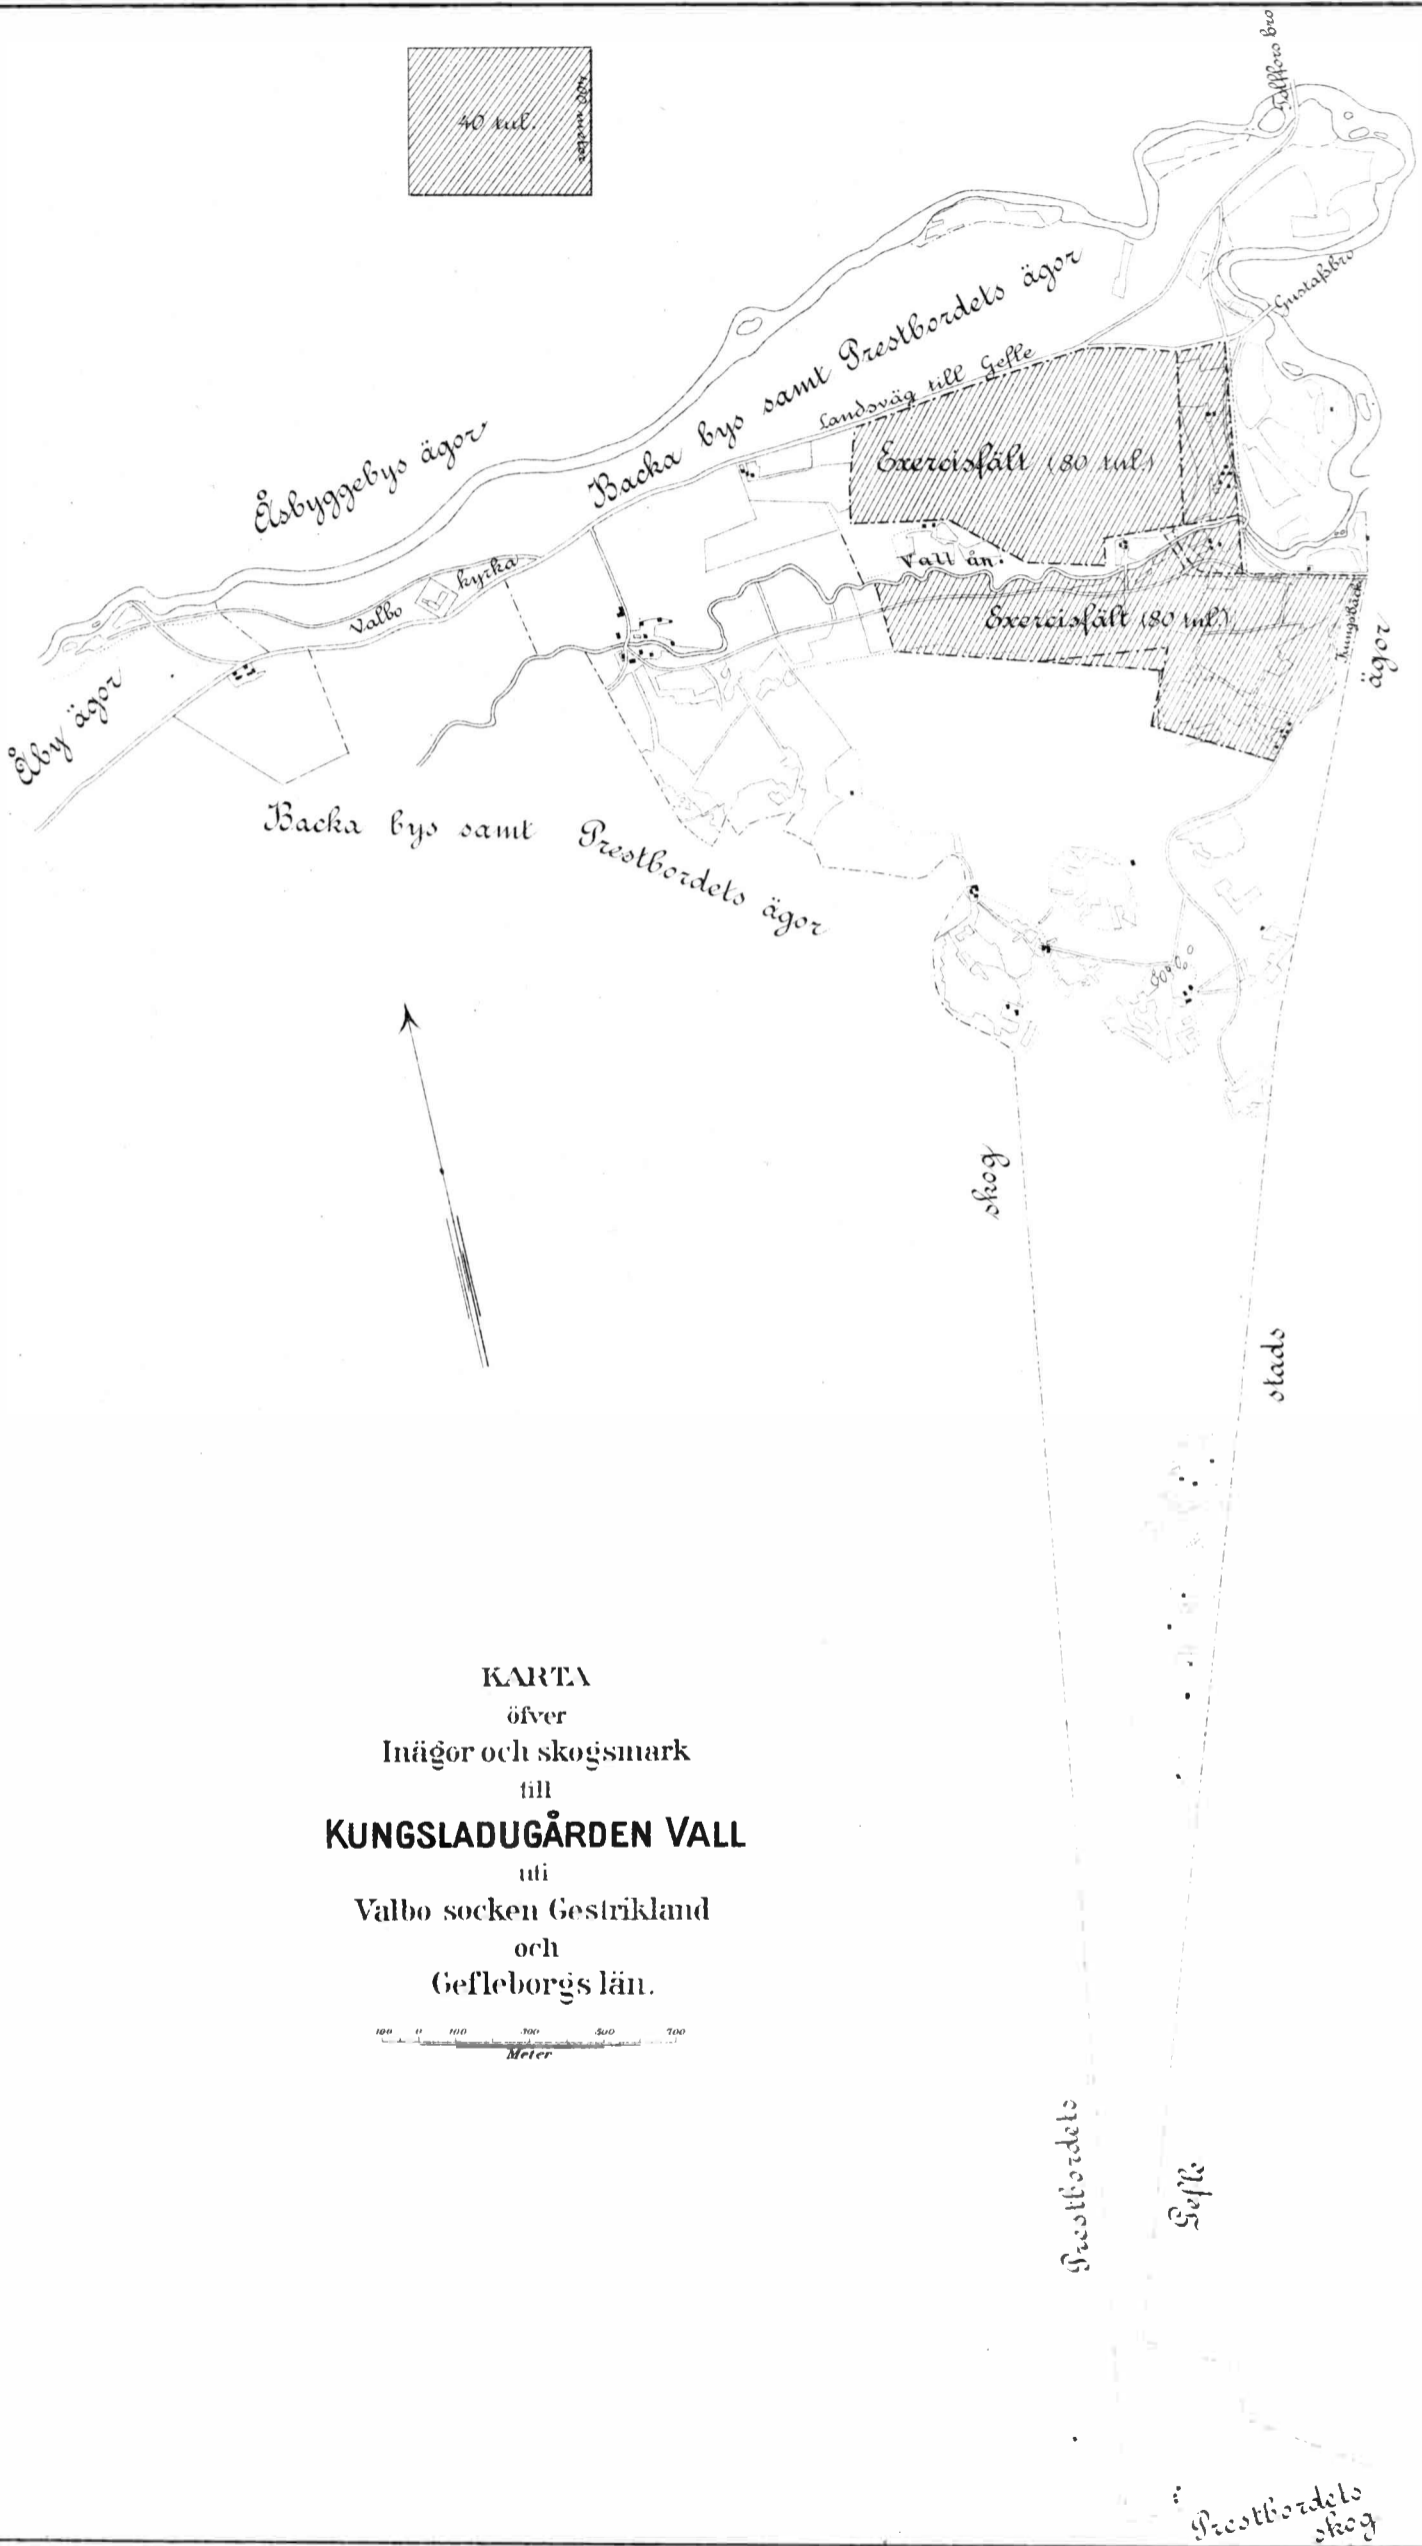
40 tul.

400 meter

Tolffors bro

Gustafsbro

Backa bys samt Prestbordets ägor

Landsväg till Gefle

Elsbyggebys ägor

Exercisfält (80 tul)

Vall ån.

Exercisfält (80 tul)

Kungsbäck

ägor

Valbo kyrka

Elby ägor

Backa bys samt Prestbordets ägor

skog

stads

KARTA
öfver
Inägor och skogsmark
till
KUNGSLADUGÅRDEN VALL
uti
Valbo socken Gestrikland
och
Gefleborgs län.

100 0 100 300 500 700
Meter

Prestbordets

Gefle

Prestbordets skog